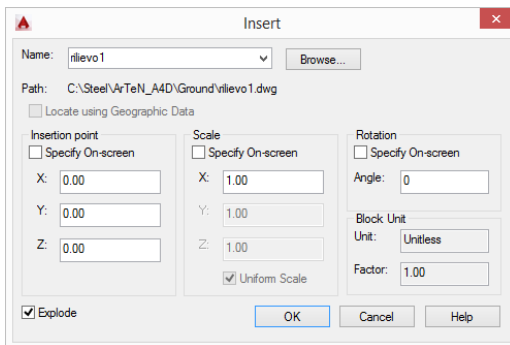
Insert

Name: rilievo1

Browse...

Path: C:\Steel\ArTeN_A4D\Ground\rilievo1.dwg

Locate using Geographic Data

Insertion point
Specify On-screen
X: 0.00
Y: 0.00
Z: 0.00

Scale
Specify On-screen
X: 1.00
Y: 1.00
Z: 1.00
Uniform Scale

Rotation
Specify On-screen
Angle: 0

Block Unit
Unit: Unitless
Factor: 1.00

Explode

OK
Cancel
Help